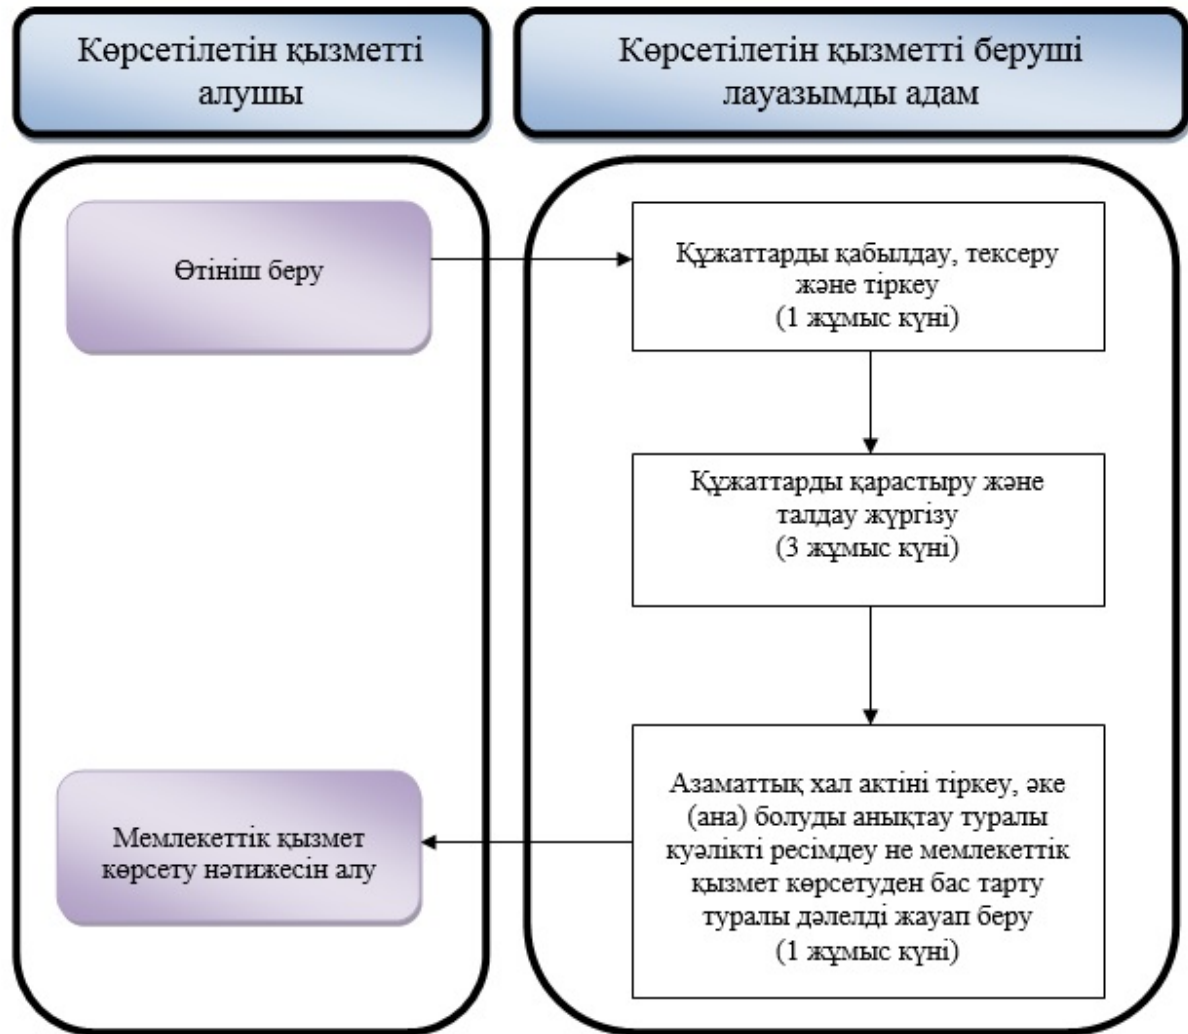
Көрсетілетін қызметті алушы

Көрсетілетін қызметті беруші лауазымды адам

Өтініш беру

Құжаттарды қабылдау, тексеру және тіркеу
(1 жұмыс күні)

Құжаттарды қарастыру және талдау жүргізу
(3 жұмыс күні)

Азаматтық хал актіні тіркеу, әке (ана) болуды анықтау туралы куәлікті ресімдеу не мемлекеттік қызмет көрсетуден бас тарту туралы дәлелді жауап беру
(1 жұмыс күні)

Мемлекеттік қызмет көрсету нәтижесін алу